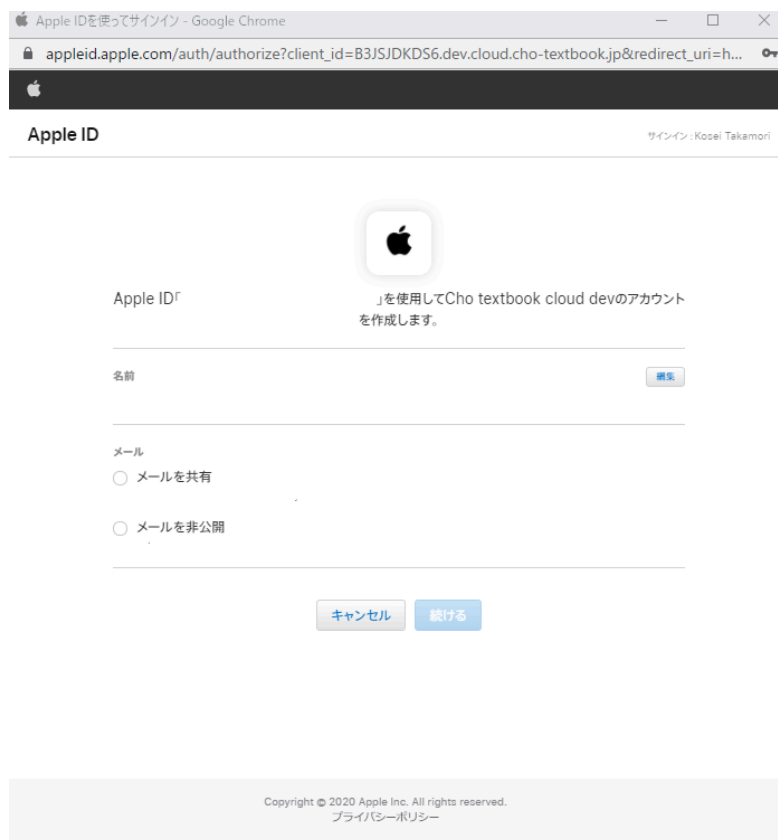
Apple IDを使ってサインイン - Google Chrome

appleid.apple.com/auth/authorize?client_id=B3JSJDKDS6.dev.cloud.cho-textbook.jp&redirect_uri=h...

Apple ID

サインイン : Kosei Takamori

Apple ID「 」を使用してCho textbook cloud devのアカウントを作成します。

名前

編集

メール

メールを共有

メールを非公開

キャンセル

続ける

Copyright © 2020 Apple Inc. All rights reserved.
プライバシーポリシー